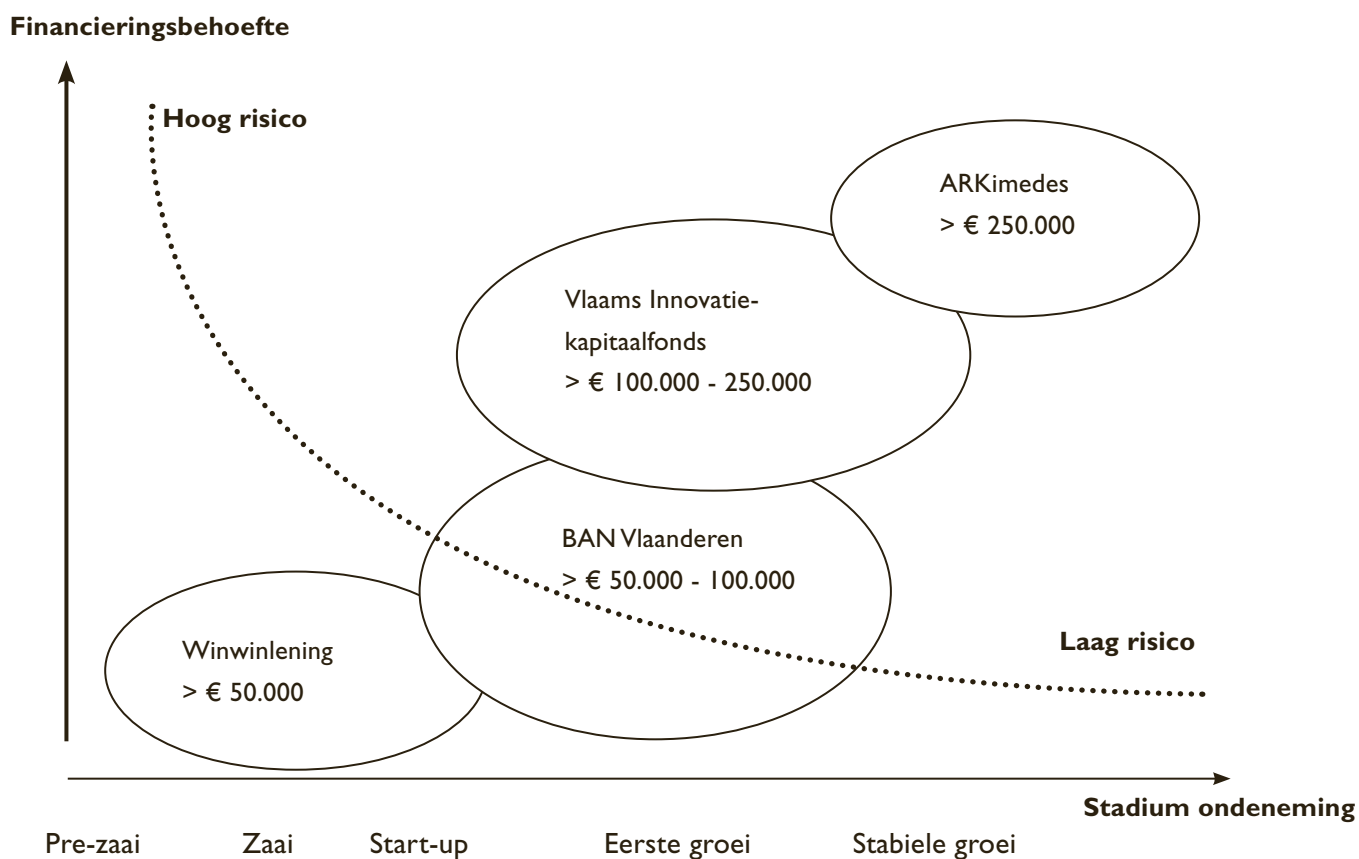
Financieringsbehoefte

Hoog risico

ARKimedes
> € 250.000

Vlaams Innovatiekapitaalfonds
> € 100.000 - 250.000

BAN Vlaanderen
> € 50.000 - 100.000

Winwinlening
> € 50.000

Laag risico

Stadium ondeneming

Pre-zaai Zaai Start-up Eerste groei Stabiele groei